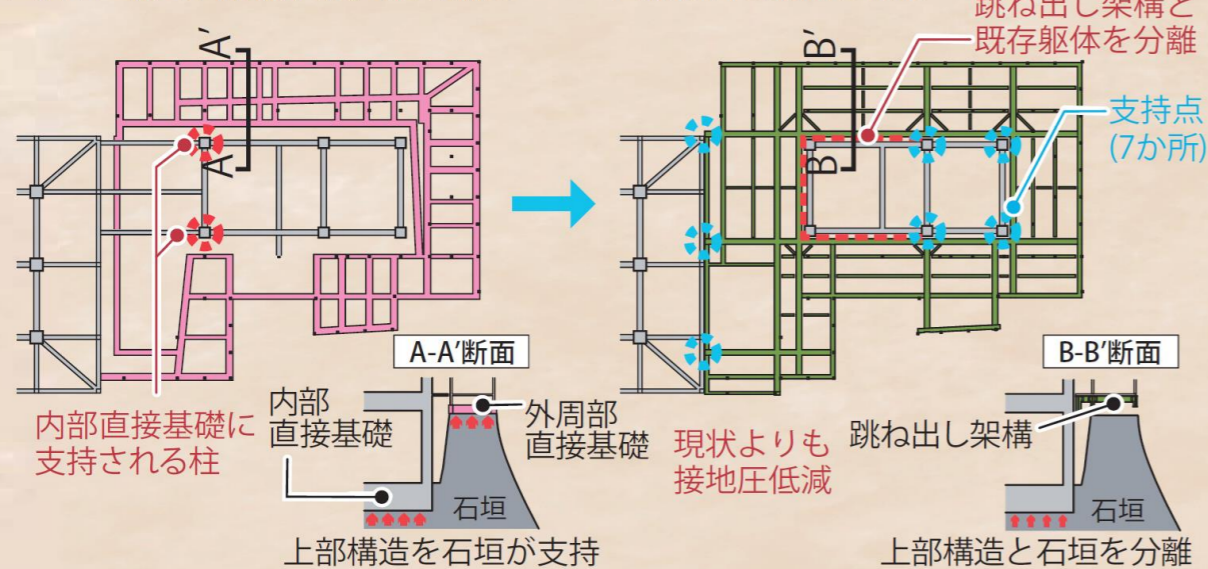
A
A'
内部直接基礎に支持される柱
A-A'断面
内部直接基礎
外周部直接基礎
石垣
上部構造を石垣が支持

跳ね出し架構と既存躯体を分離
B
B'
支持点(7か所)
現状よりも接地圧低減
B-B'断面
跳ね出し架構
石垣
上部構造と石垣を分離